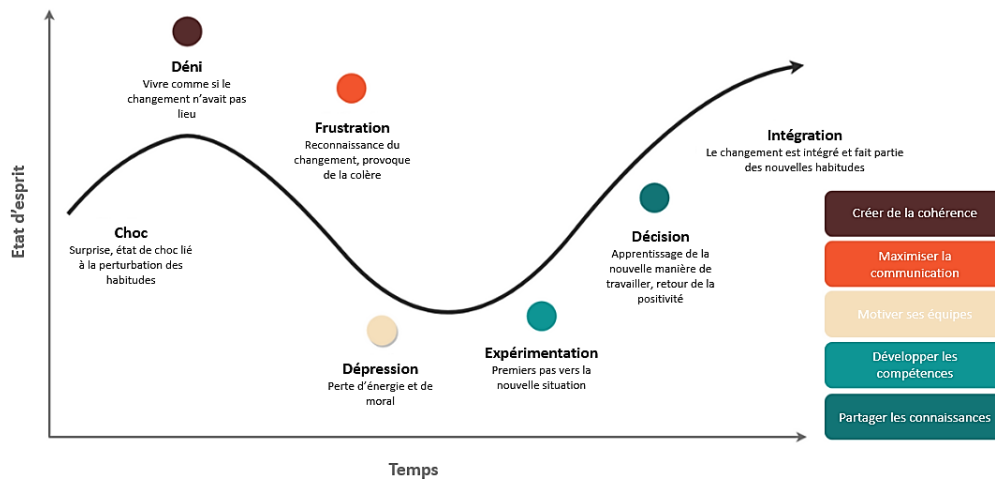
Déni
Vivre comme si le changement n'avait pas lieu

Frustration
Reconnaissance du changement, provoque de la colère

Intégration
Le changement est intégré et fait partie des nouvelles habitudes

Etat d'esprit

Choc
Surprise, état de choc lié à la perturbation des habitudes

Décision
Apprentissage de la nouvelle manière de travailler, retour de la positivité

Dépression
Perte d'énergie et de moral

Expérimentation
Premiers pas vers la nouvelle situation

Temps

Créer de la cohérence

Maximiser la communication

Motiver ses équipes

Développer les compétences

Partager les connaissances